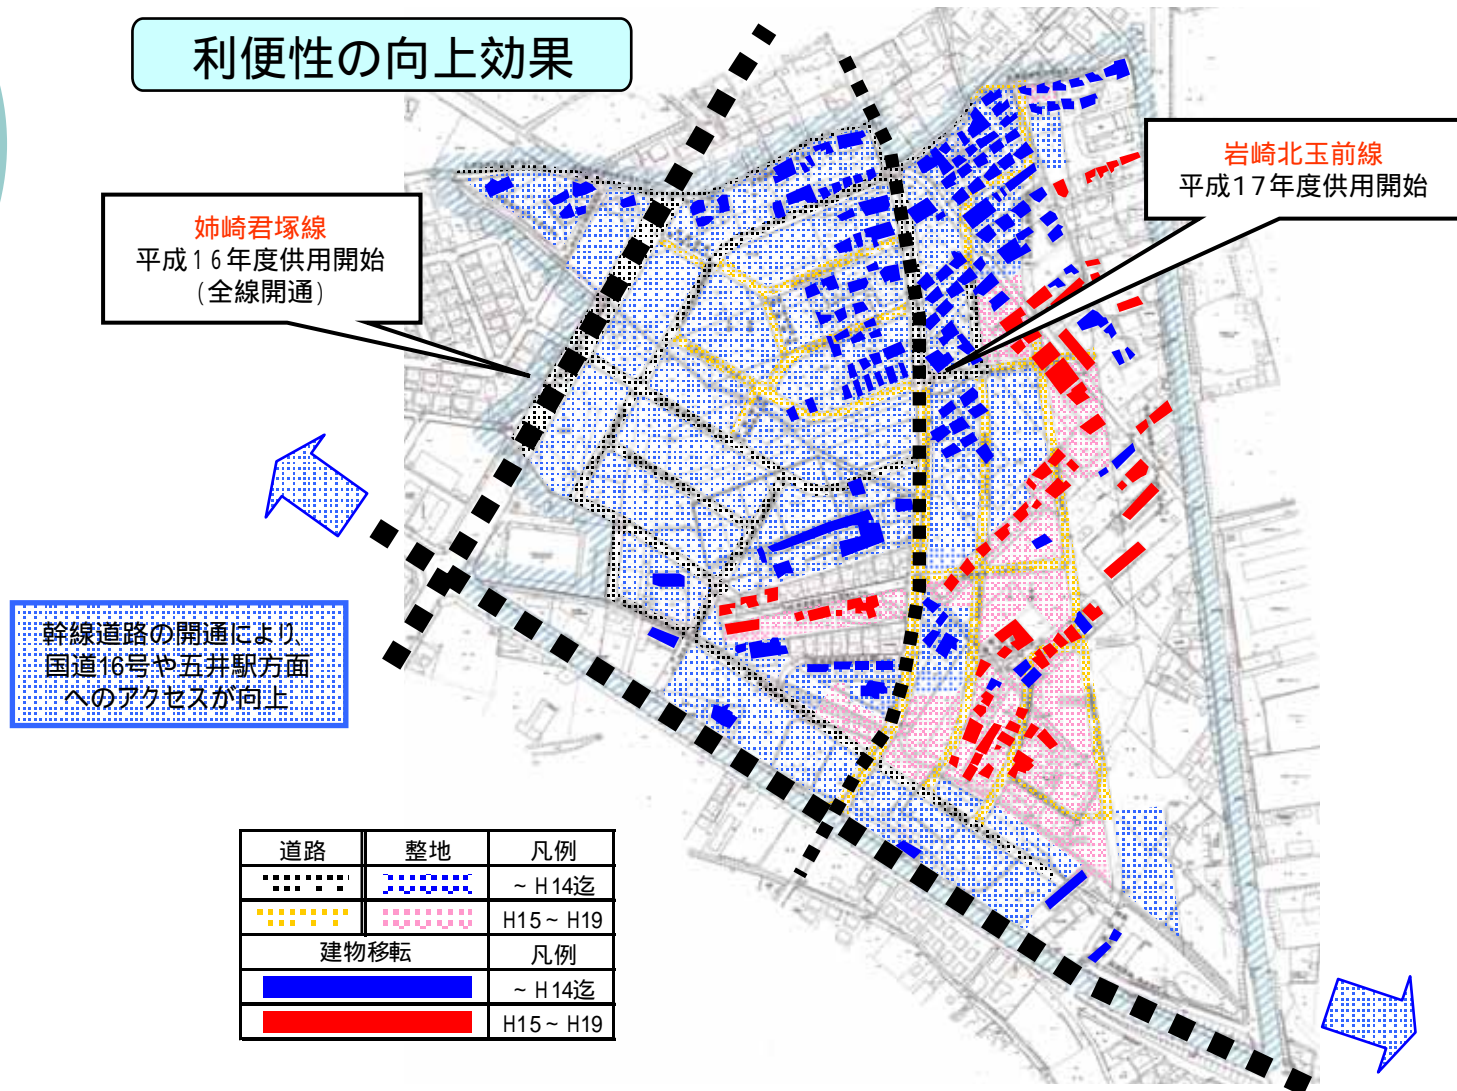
利便性の向上効果

姉崎君塚線
平成16年度供用開始
(全線開通)

岩崎北玉前線
平成17年度供用開始

幹線道路の開通により、国道16号や五井駅方面へのアクセスが向上

| 道路 | 整地 | 凡例 |
|---|---|---|
| | | ~H14迄 |
| | | H15~H19 |

| 建物移転 | 凡例 |
|---|---|
| | ~H14迄 |
| | H15~H19 |